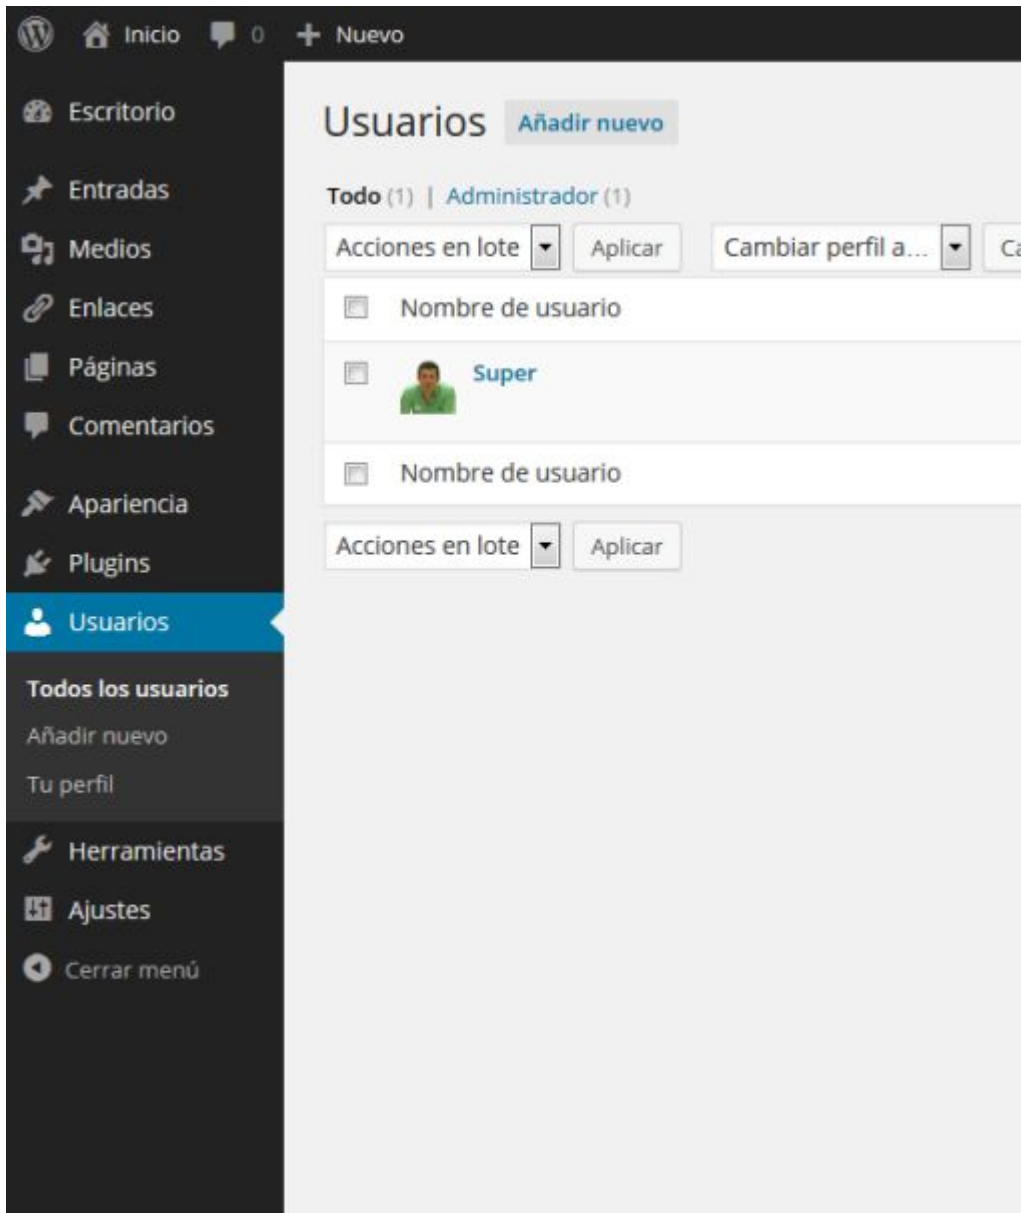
Inicio 0 Nuevo

Escritorio
Entradas
Medios
Enlaces
Páginas
Comentarios
Apariencia
Plugins
Usuarios
Todos los usuarios
Añadir nuevo
Tu perfil
Herramientas
Ajustes
Cerrar menú

Usuarios Añadir nuevo

Todo (1) | Administrador (1)

Acciones en lote Aplicar Cambiar perfil a... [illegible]

Nombre de usuario

Super

Nombre de usuario

Acciones en lote Aplicar